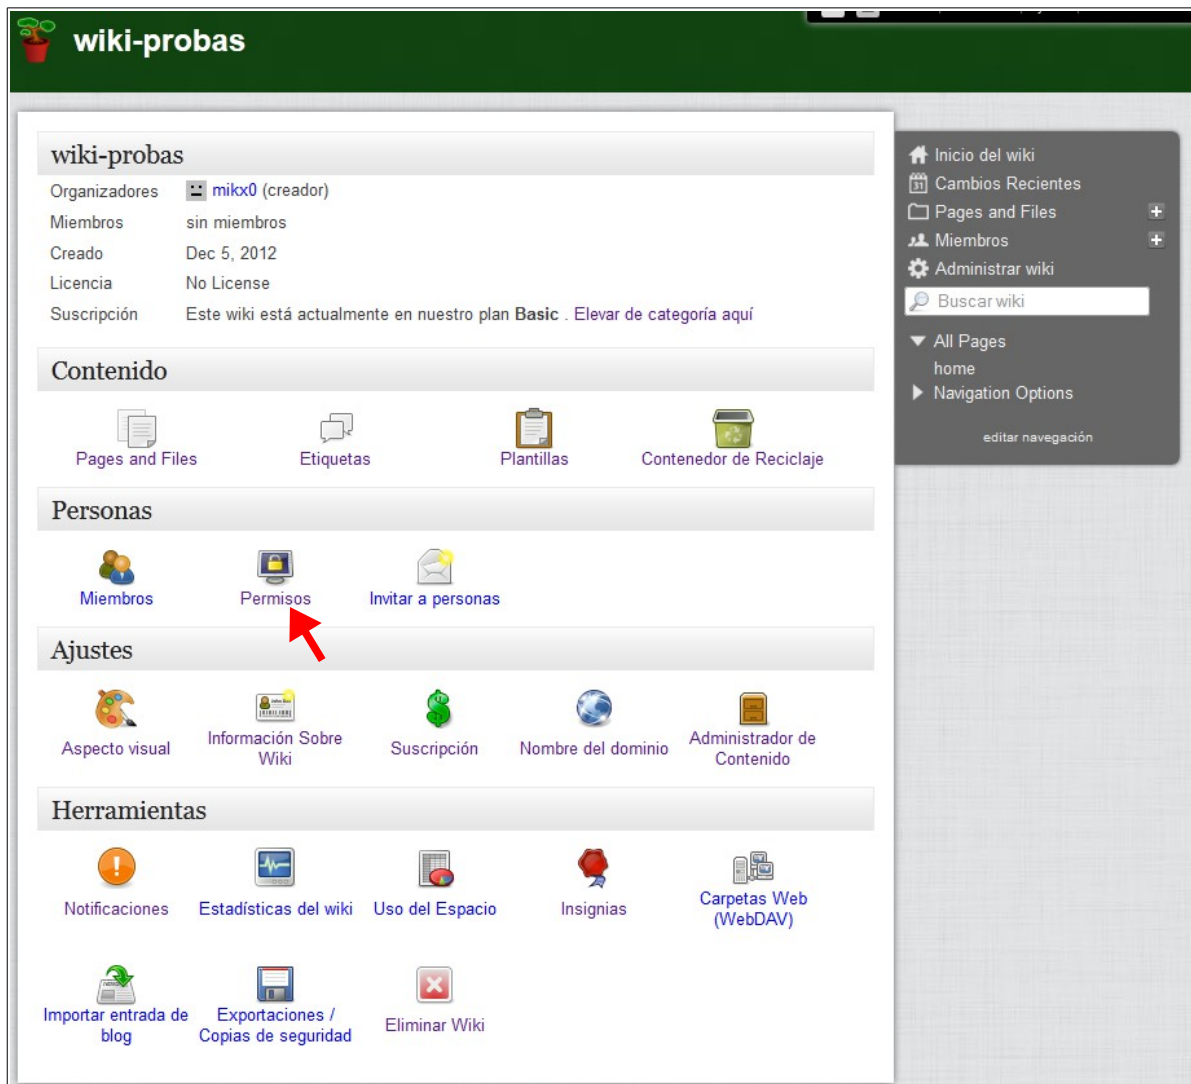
wiki-probas

wiki-probas

| | |
|---|---|
| Organizadores | mikx0 (creador) |
| Miembros | sin miembros |
| Creado | Dec 5, 2012 |
| Licencia | No License |
| Suscripción | Este wiki está actualmente en nuestro plan **Basic** . Elevar de categoría aquí |

Contenido

Pages and Files
Etiquetas
Plantillas
Contenedor de Reciclaje

Personas

Miembros
Permisos
Invitar a personas

Ajustes

Aspecto visual
Información Sobre Wiki
Suscripción
Nombre del dominio
Administrador de Contenido

Herramientas

Notificaciones
Estadísticas del wiki
Uso del Espacio
Insignias
Carpetas Web (WebDAV)
Importar entrada de blog
Exportaciones / Copias de seguridad
Eliminar Wiki

Inicio del wiki
Cambios Recientes
Pages and Files
Miembros
Administrar wiki
Buscar wiki
All Pages
home
Navigation Options
editar navegación